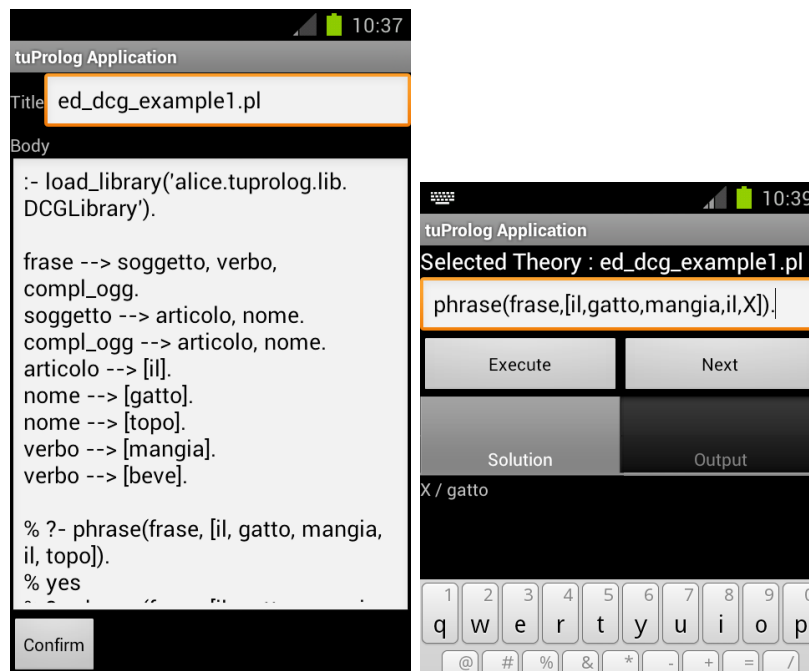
10:37

tuProlog Application

Title ed_dcg_example1.pl

Body

:- load_library('alice.tuprolog.lib.DCGLibrary').

frase --> soggetto, verbo, compl_ogg.
soggetto --> articolo, nome.
compl_ogg --> articolo, nome.
articolo --> [il].
nome --> [gatto].
nome --> [topo].
verbo --> [mangia].
verbo --> [beve].

% ?- phrase(frase, [il, gatto, mangia, il, topo]).
% yes
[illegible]

Confirm

10:39

tuProlog Application

Selected Theory : ed_dcg_example1.pl

phrase(frase,[il,gatto,mangia,il,X]).

Execute

Next

Solution

Output

X / gatto

1 q 2 w 3 e 4 r 5 t 6 y 7 u 8 i 9 o 0 p

@ # % & * - + = /